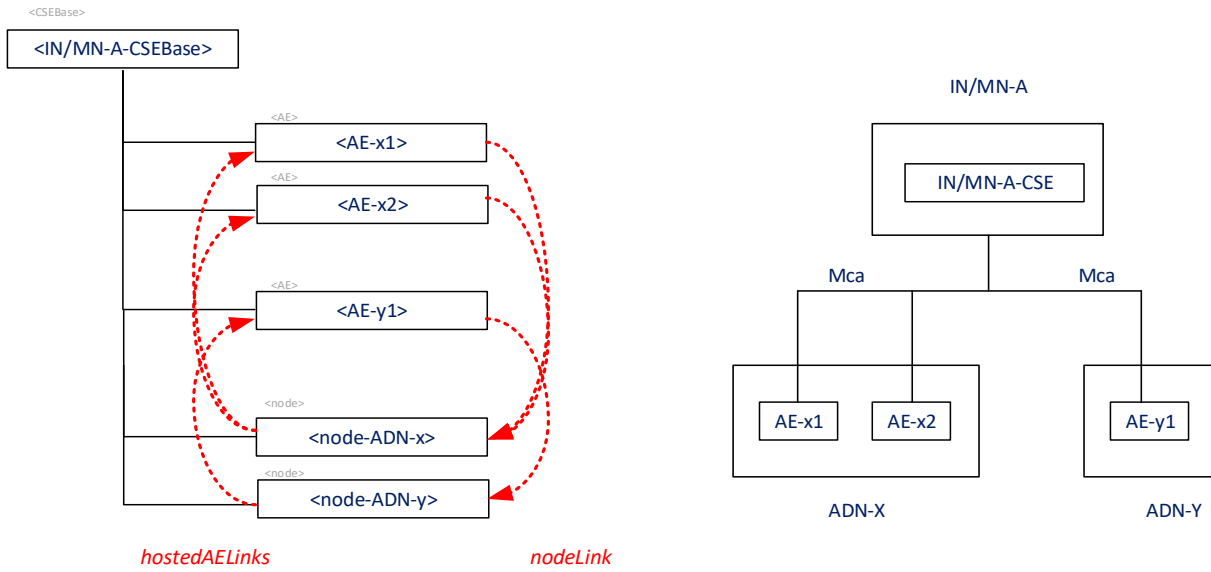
<CSEBase>
<IN/MN-A-CSEBase>

<AE>
<AE-x1>

<AE>
<AE-x2>

<AE>
<AE-y1>

<node>
<node-ADN-x>

<node>
<node-ADN-y>

hostedAELinks

nodeLink

IN/MN-A

IN/MN-A-CSE

Mca

Mca

AE-x1

AE-x2

AE-y1

ADN-X

ADN-Y